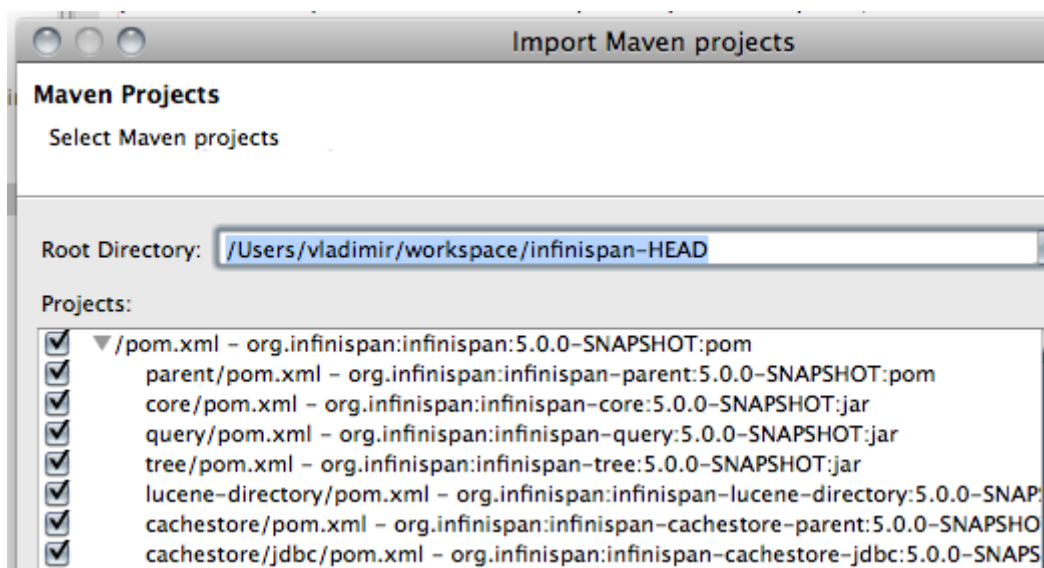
Import Maven projects

Maven Projects

Select Maven projects

Root Directory: /Users/vladimir/workspace/infinispan-HEAD

Projects:

/pom.xml - org.infinispan:infinispan:5.0.0-SNAPSHOT:pom
parent/pom.xml - org.infinispan:infinispan-parent:5.0.0-SNAPSHOT:pom
core/pom.xml - org.infinispan:infinispan-core:5.0.0-SNAPSHOT:jar
query/pom.xml - org.infinispan:infinispan-query:5.0.0-SNAPSHOT:jar
tree/pom.xml - org.infinispan:infinispan-tree:5.0.0-SNAPSHOT:jar
lucene-directory/pom.xml - org.infinispan:infinispan-lucene-directory:5.0.0-SNAP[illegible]
cachestore/pom.xml - org.infinispan:infinispan-cachestore-parent:5.0.0-SNAPSHO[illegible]
cachestore/jdbc/pom.xml - org.infinispan:infinispan-cachestore-jdbc:5.0.0-SNAPS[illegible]